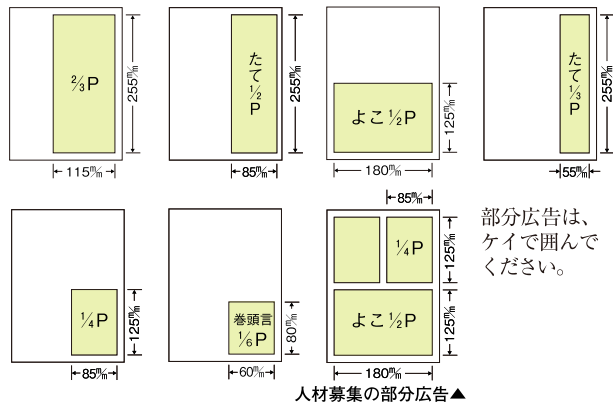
$\frac{2}{3}$P

255㎜

115㎜

たて $\frac{1}{2}$ P

255㎜

85㎜

よこ $\frac{1}{2}$P

125㎜

180㎜

たて $\frac{1}{3}$ P

255㎜

55㎜

$\frac{1}{4}$P

125㎜

85㎜

巻頭言 $\frac{1}{6}$P

80㎜

60㎜

85㎜

$\frac{1}{4}$P

125㎜

よこ $\frac{1}{2}$P

125㎜

180㎜

人材募集の部分広告▲

部分広告は、ケイで囲んでください。